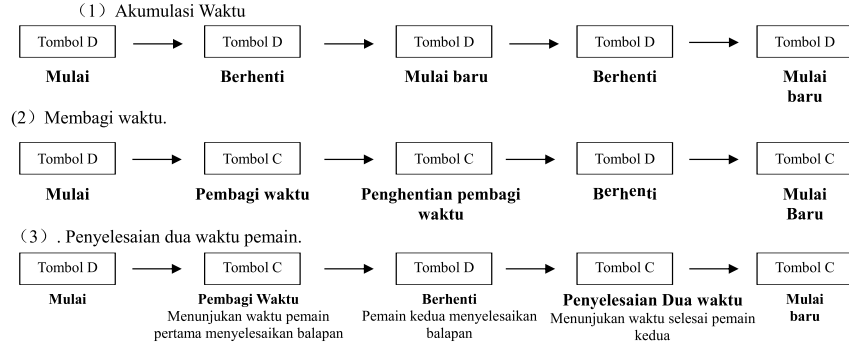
（1）Akumulasi Waktu

Tombol D → Tombol D → Tombol D → Tombol D → Tombol D

Mulai　Berhenti　Mulai baru　Berhenti　Mulai baru

(2）Membagi waktu.

Tombol D → Tombol C → Tombol C → Tombol D → Tombol C

Mulai　Pembagi waktu　Penghentian pembagi waktu　Berhenti　Mulai Baru

（3）. Penyelesaian dua waktu pemain.

Tombol D → Tombol C → Tombol D → Tombol C → Tombol C

Mulai

Pembagi Waktu
Menunjukan waktu pemain pertama menyelesaikan balapan

Berhenti
Pemain kedua menyelesaikan balapan

Penyelesaian Dua waktu
Menunjukan waktu selesai pemain kedua

Mulai baru